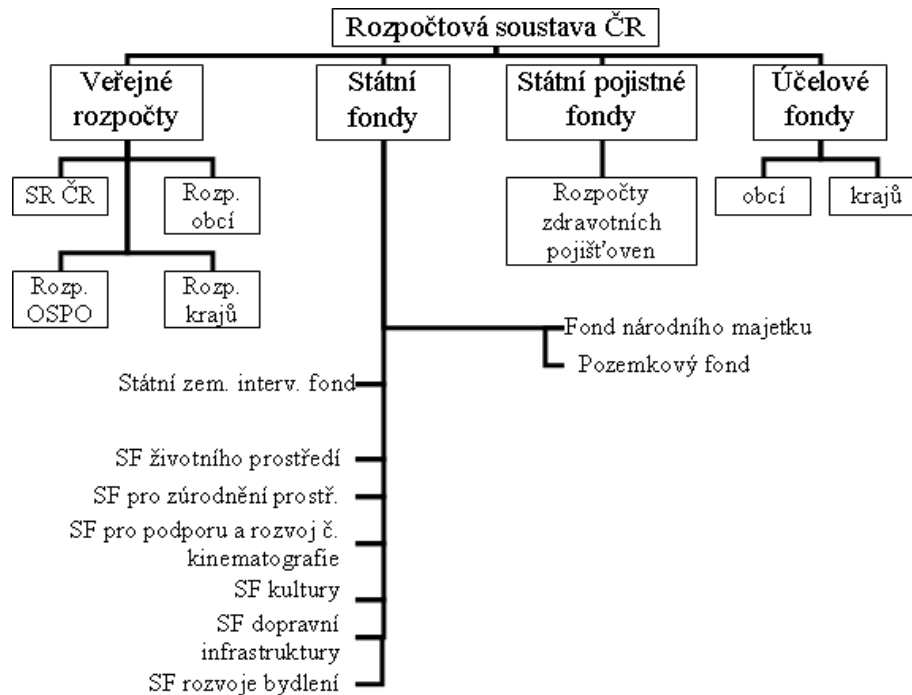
Rozpočtová soustava ČR

Veřejné rozpočty

Státní fondy

Státní pojistné fondy

Účelové fondy

SR ČR

Rozp. obcí

Rozp. OSPO

Rozp. krajů

Rozpočty zdravotních pojišťoven

obcí

krajů

Fond národního majetku

Pozemkový fond

Státní zem. interv. fond

SF životního prostředí

SF pro zúrodnění prostř.

SF pro podporu a rozvoj č. kinematografie

SF kultury

SF dopravní infrastruktury

SF rozvoje bydlení